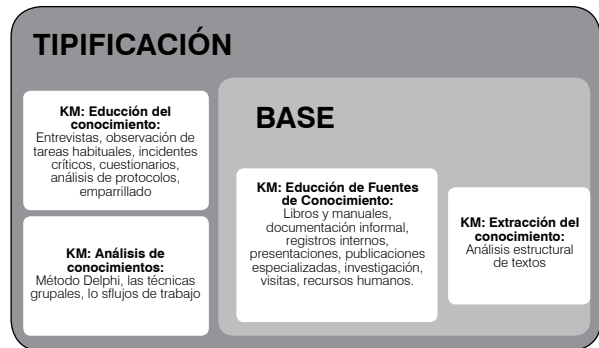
TIPIFICACIÓN

KM: Educción del conocimiento:
Entrevistas, observación de tareas habituales, incidentes críticos, cuestionarios, análisis de protocolos, emparrillado

KM: Análisis de conocimientos:
Método Delphi, las técnicas grupales, lo sflujos de trabajo

BASE

KM: Educción de Fuentes de Conocimiento:
Libros y manuales, documentación informal, registros internos, presentaciones, publicaciones especializadas, investigación, visitas, recursos humanos.

KM: Extracción del conocimiento:
Análisis estructural de textos